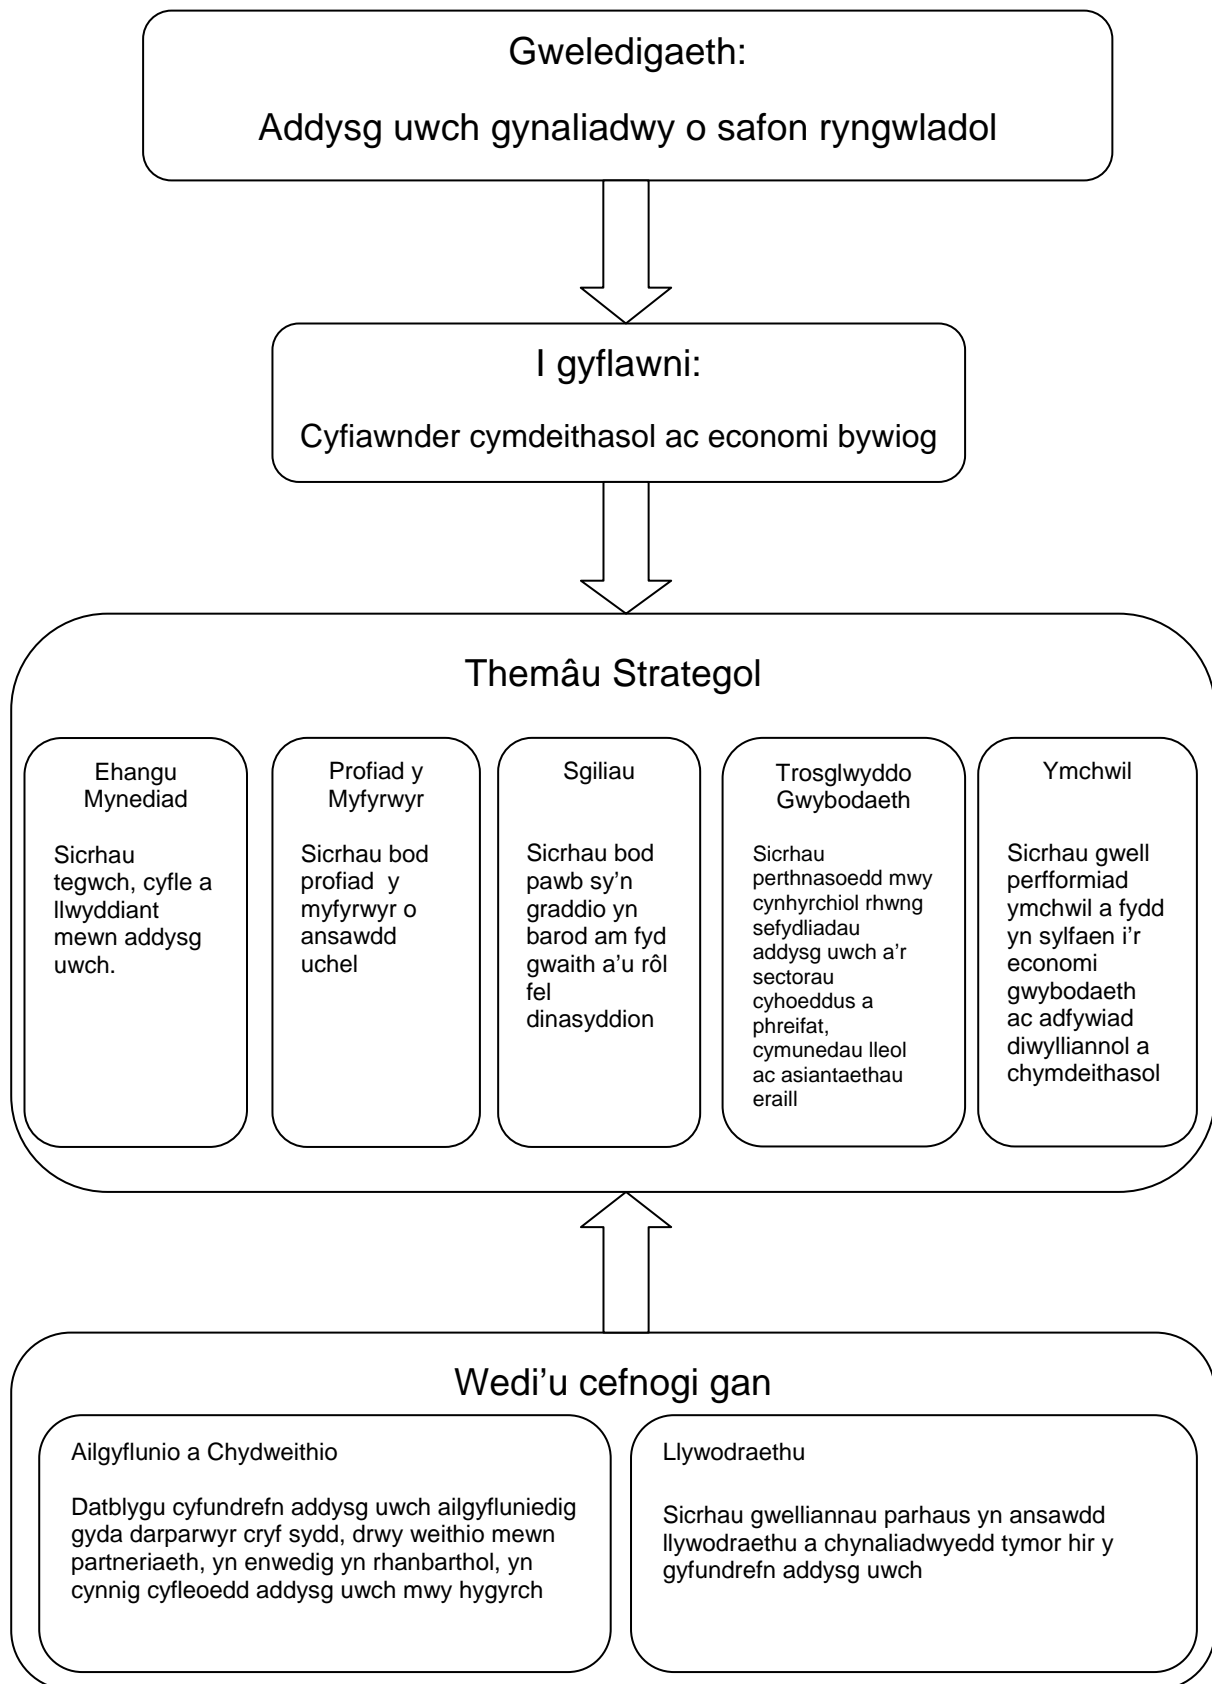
Gweledigaeth:

Addysg uwch gynaliadwy o safon ryngwladol

I gyflawni:

Cyfiawnder cymdeithasol ac economi bywiog

Themâu Strategol

Ehangu Mynediad

Sicrhau tegwch, cyfle a llwyddiant mewn addysg uwch.

Profiad y Myfyrwyr

Sicrhau bod profiad y myfyrwyr o ansawdd uchel

Sgiliau

Sicrhau bod pawb sy'n graddio yn barod am fyd gwaith a'u rôl fel dinasyddion

Trosglwyddo Gwybodaeth

Sicrhau perthnasoedd mwy cynhyrchiol rhwng sefydliadau addysg uwch a'r sectorau cyhoeddus a phreifat, cymunedau lleol ac asiantaethau eraill

Ymchwil

Sicrhau gwell perfformiad ymchwil a fydd yn sylfaen i'r economi gwybodaeth ac adfywiad diwylliannol a chymdeithasol

Wedi'u cefnogi gan

Ailgyflunio a Chydweithio

Datblygu cyfundrefn addysg uwch ailgyfluniedig gyda darparwyr cryf sydd, drwy weithio mewn partneriaeth, yn enwedig yn rhanbarthol, yn cynnig cyfleoedd addysg uwch mwy hygyrch

Llywodraethu

Sicrhau gwelliannau parhaus yn ansawdd llywodraethu a chynaliadwyedd tymor hir y gyfundrefn addysg uwch